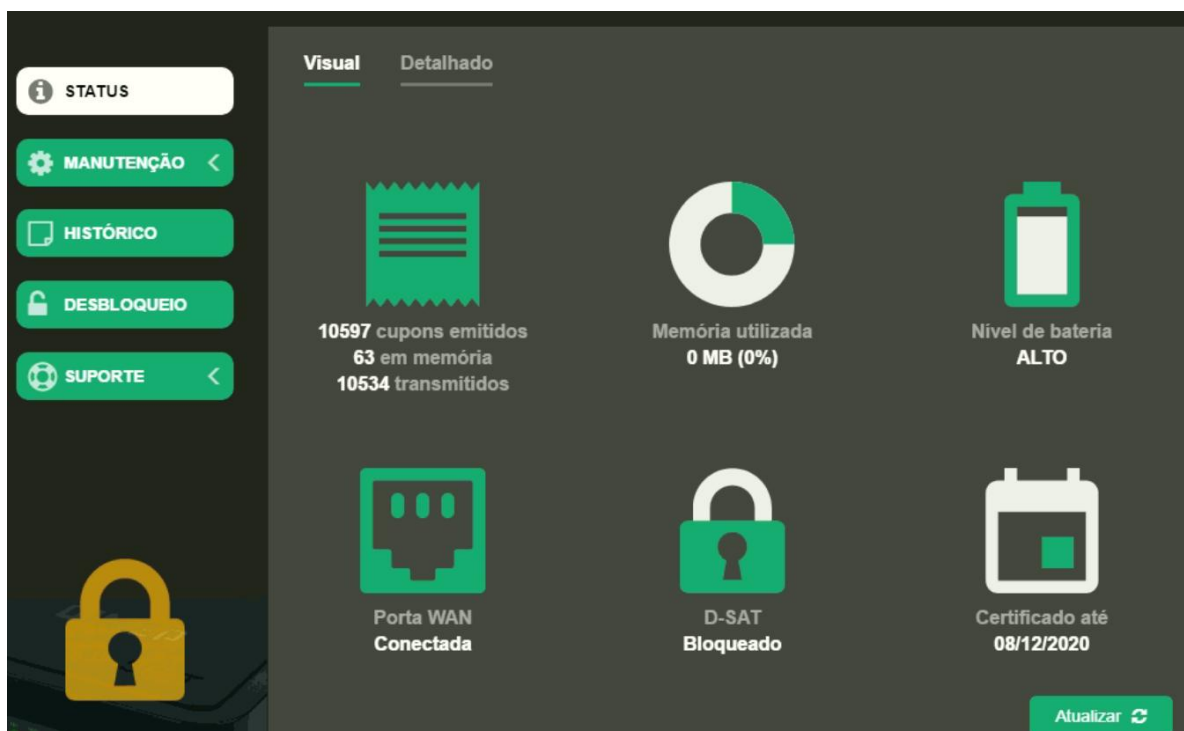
STATUS

MANUTENÇÃO

HISTÓRICO

DESBLOQUEIO

SUPORTE

Visual Detalhado

10597 cupons emitidos
63 em memória
10534 transmitidos

Memória utilizada
0 MB (0%)

Nível de bateria
ALTO

Porta WAN
Conectada

D-SAT
Bloqueado

Certificado até
08/12/2020

Atualizar